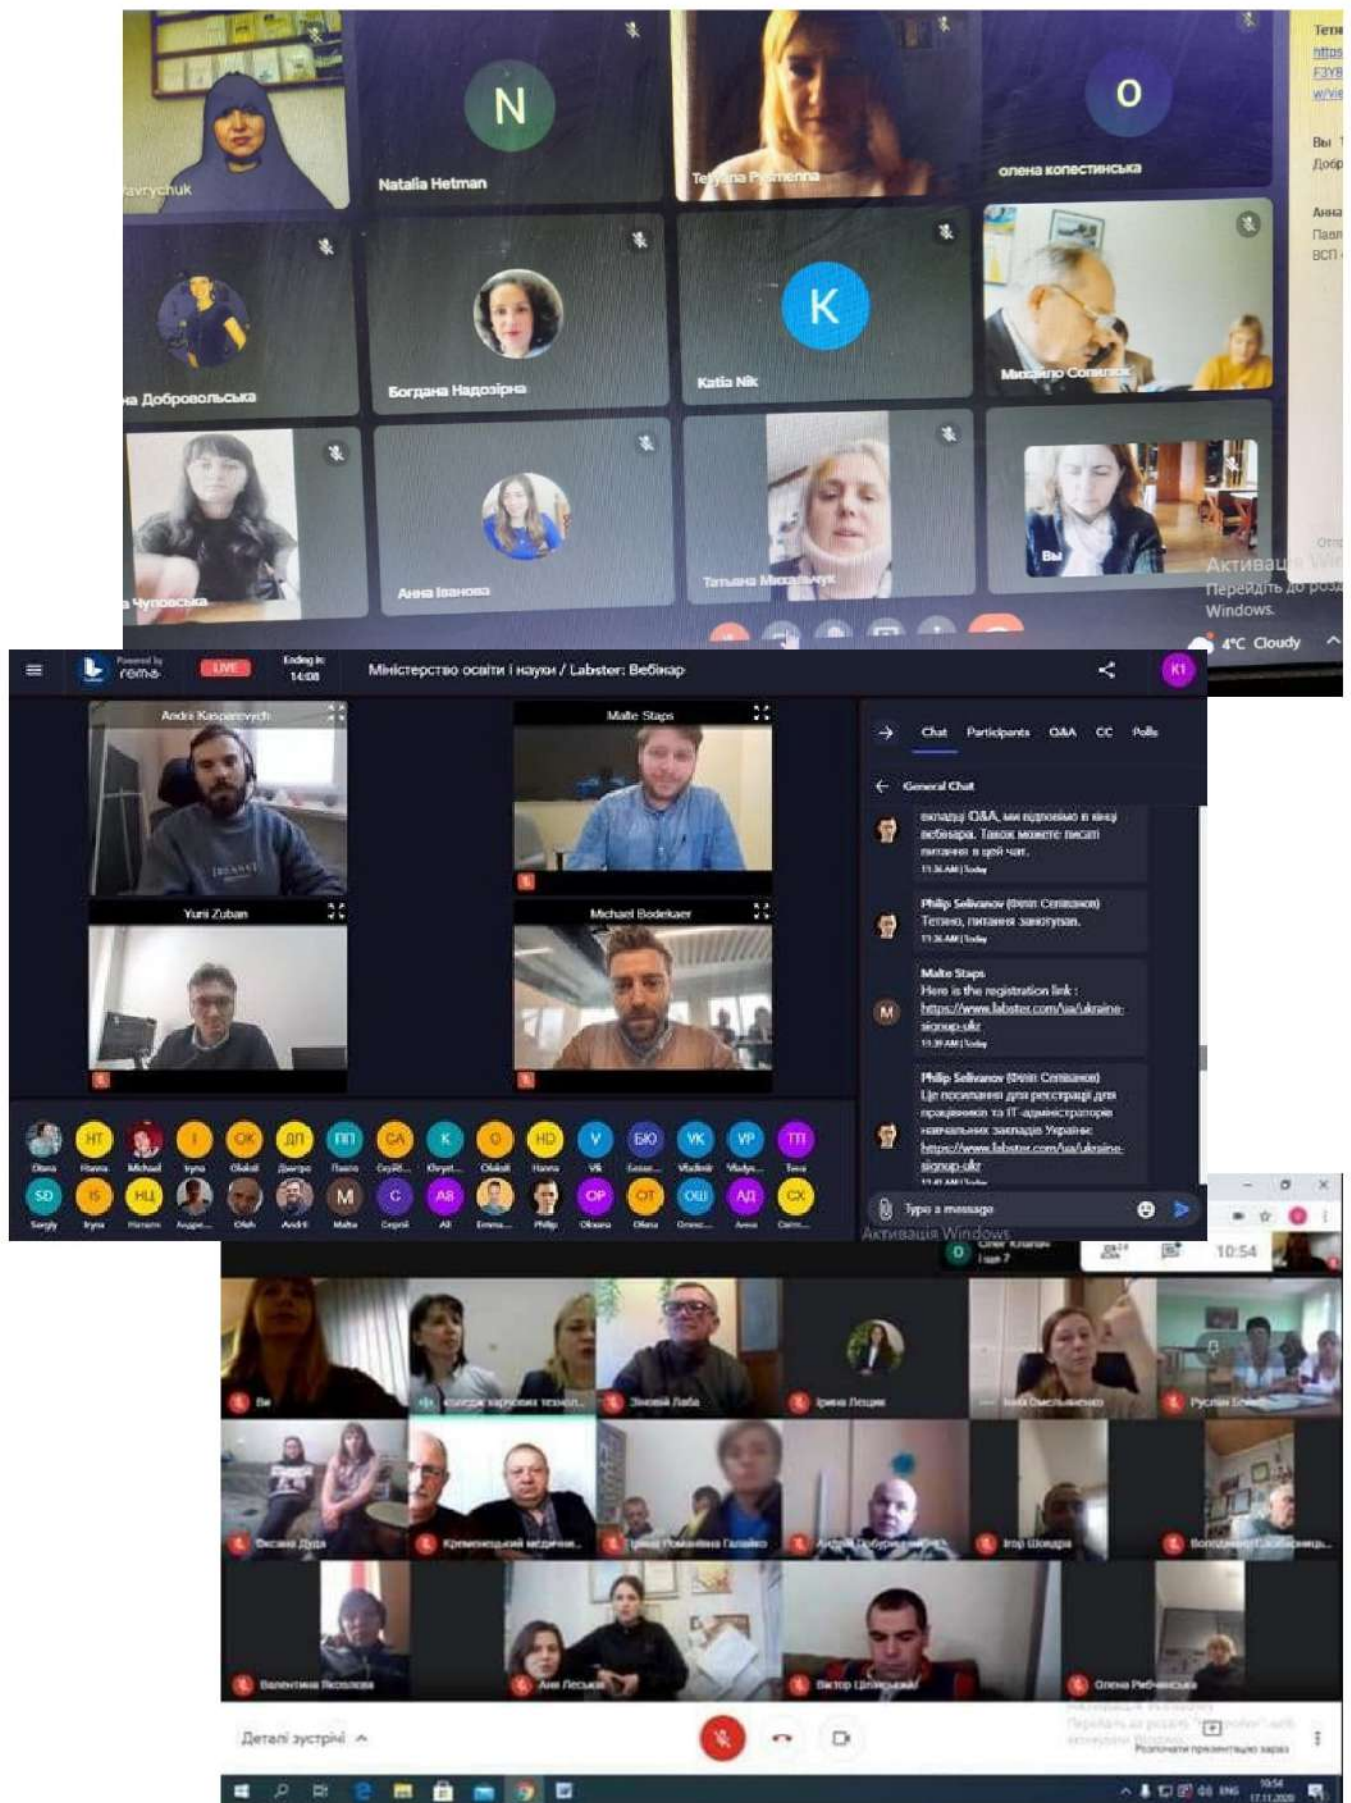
avrychuk

N
Natalia Hetman

Tetyana Pismenna

O
олена колєстинська

а Добровольська

Богдана Надозірна

K
Katia Nik

Михайло Сопілко

а Чуповська

Анна Іванова

Тетяна Михальчук

Ви

Активація Windows
Перейдіть до розділу
Windows.

4°C Cloudy

Powered by reme LIVE Ending in: 14:08 Міністерство освіти і науки / Labster: Вебінар K1

Andrii Kasparovych
Malte Staps
Yurii Zuban
Michael Bodekaer

Chat Participants Q&A CC Polls

General Chat

вкладці Q&A, ми відповімо в кінці вебінара. Також можете писати питання в цей чат.
11:36 AM | Today

Philip Selivanov (Філіп Селіванов)
Тетяно, питання записали.
11:36 AM | Today

Malte Staps
Here is the registration link :
https://www.labster.com/ua/ukraine-signup-ukr
11:39 AM | Today

Philip Selivanov (Філіп Селіванов)
Це посилання для реєстрації для працівників та IT-адміністраторів навчальних закладів України:
https://www.labster.com/ua/ukraine-signup-ukr

Type a message

HT Hanna | Michael | I Iryna | OK Oleksii | ДП Дмитро | ПП Павло | СА Сергій | K Oleyst... | O Oleksii | HD Hanna | V VS | БЮ Богдан... | VK Vladimir | VP Vladys... | ТП Тета
Olena | SD Sergiy | IS Iryna | НЦ Натали | Андре... | Oleh | Andrii | M Malte | C Сергій | AB Ali | Emma... | Philip | OP Oksana | OT Olena | ОШ Олекс... | АД Анна | СХ Світ...

Активація Windows

10:54

Ви | коледж харчових технол... | Зіновій Лаба | Ірина Лещин | Ніна Омельяненко | Руслан
Оксана Дуда | Кременецький медичн... | Ірина Романівна Галайко | Андрій Добрянський | Ігор Шокарa | Володимир
Валентина Яковлєва | Аня Лесько | Віктор Шпаковський | Олена Рибчинська

Деталі зустрічі

Розпочати презентацію зараз

10:54 17.11.2020